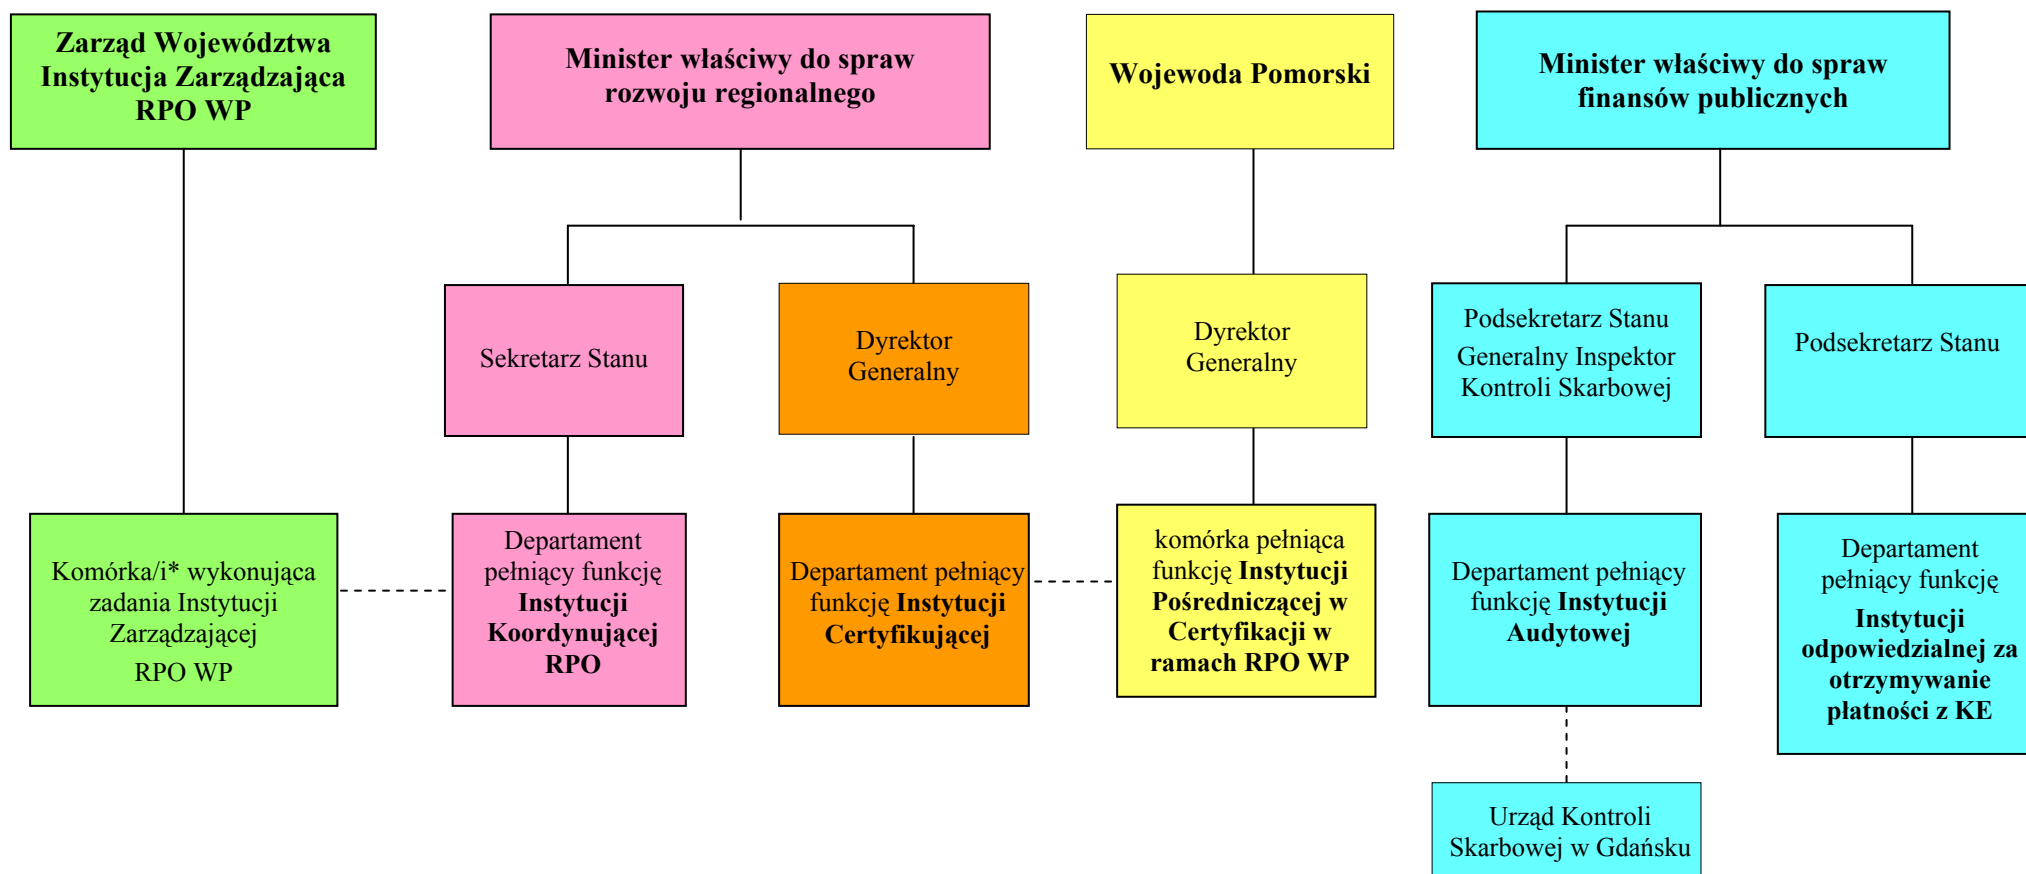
Zarząd Województwa Instytucja Zarządzająca RPO WP

Minister właściwy do spraw rozwoju regionalnego

Wojewoda Pomorski

Minister właściwy do spraw finansów publicznych

Sekretarz Stanu

Dyrektor Generalny

Dyrektor Generalny

Podsekretarz Stanu Generalny Inspektor Kontroli Skarbowej

Podsekretarz Stanu

Komórka/i* wykonująca zadania Instytucji Zarządzającej RPO WP

Departament pełniący funkcję Instytucji Koordynującej RPO

Departament pełniący funkcję Instytucji Certyfikującej

komórka pełniąca funkcję Instytucji Pośredniczącej w Certyfikacji w ramach RPO WP

Departament pełniący funkcję Instytucji Audytowej

Departament pełniący funkcję Instytucji odpowiedzialnej za otrzymywanie płatności z KE

Urząd Kontroli Skarbowej w Gdańsku